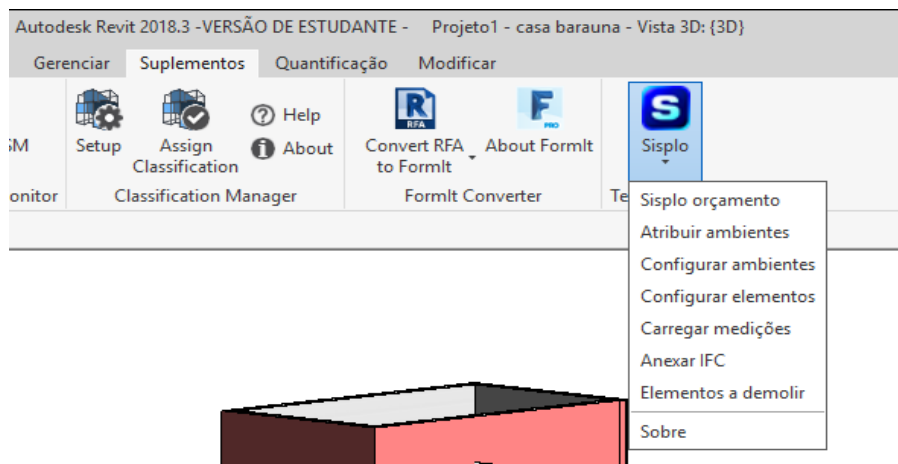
Autodesk Revit 2018.3 -VERSÃO DE ESTUDANTE - Projeto1 - casa barauna - Vista 3D: {3D}

Gerenciar Suplementos Quantificação Modificar

SM Setup Assign Classification Help About Convert RFA to FormIt About FormIt Sisplo

onitor Classification Manager FormIt Converter Te

RFA

PRO

Sisplo orçamento
Atribuir ambientes
Configurar ambientes
Configurar elementos
Carregar medições
Anexar IFC
Elementos a demolir
Sobre